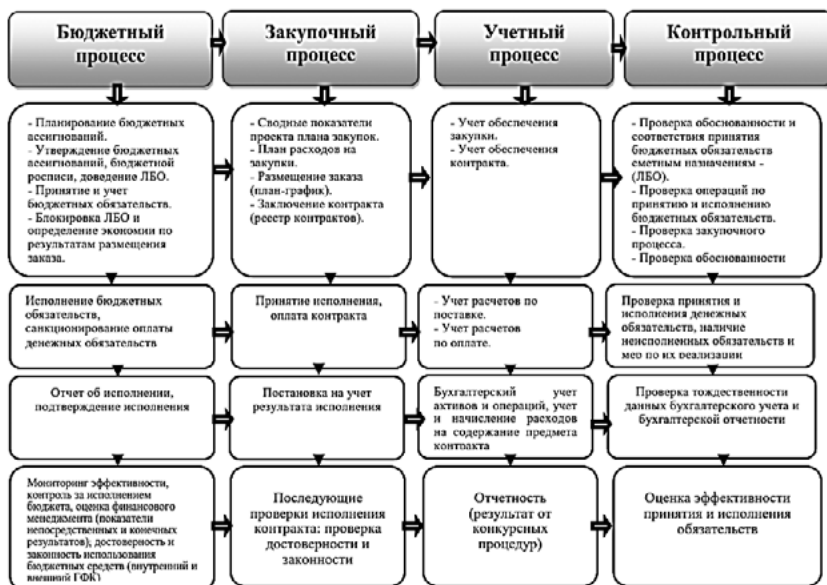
Бюджетный процесс

Закупочный процесс

Учетный процесс

Контрольный процесс

- Планирование бюджетных ассигнований.
- Утверждение бюджетных ассигнований, бюджетной росписи, доведение ЛБО.
- Принятие и учет бюджетных обязательств.
- Блокировка ЛБО и определение экономии по результатам размещения заказа.

- Сводные показатели проекта плана закупок.
- План расходов на закупки.
- Размещение заказа (план-график).
- Заключение контракта (реестр контрактов).

- Учет обеспечения закупки.
- Учет обеспечения контракта.

- Проверка обоснованности и соответствия принятия бюджетных обязательств сметным назначениям - (ЛБО).
- Проверка операций по принятию и исполнению бюджетных обязательств.
- Проверка закупочного процесса.
- Проверка обоснованности

Исполнение бюджетных обязательств, санкционирование оплаты денежных обязательств

Принятие исполнения, оплата контракта

- Учет расчетов по поставке.
- Учет расчетов по оплате.

Проверка принятия и исполнения денежных обязательств, наличие неисполненных обязательств и мер по их реализации

Отчет об исполнении, подтверждение исполнения

Постановка на учет результата исполнения

Бухгалтерский учет активов и операций, учет и начисление расходов на содержание предмета контракта

Проверка тождественности данных бухгалтерского учета и бухгалтерской отчетности

Мониторинг эффективности, контроль за исполнением бюджета, оценка финансового менеджмента (показатели непосредственных и конечных результатов), достоверность и законность использования бюджетных средств (внутренний и внешний ГФК)

Последующие проверки исполнения контракта: проверка достоверности и законности

Отчетность (результат от конкурсных процедур)

Оценка эффективности принятия и исполнения обязательств